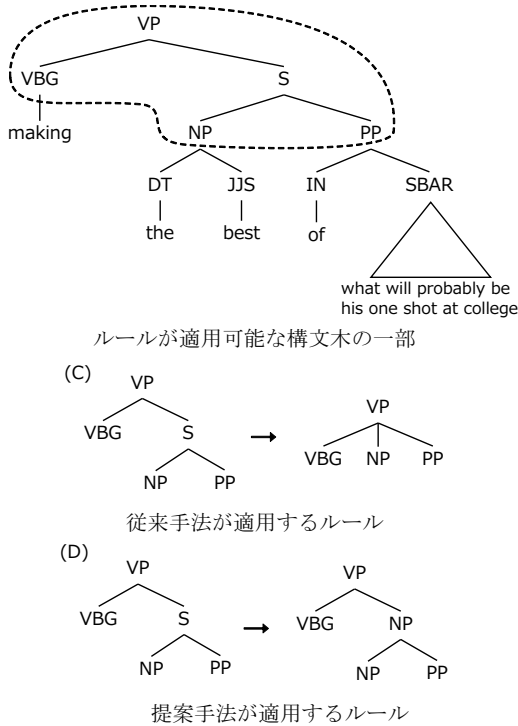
VP
VBG
S
making
NP
PP
DT
JJS
IN
SBAR
the
best
of
what will probably be his one shot at college

ルールが適用可能な構文木の一部

(C)
VP
VBG
S
NP
PP
→
VP
VBG
NP
PP

従来手法が適用するルール

(D)
VP
VBG
S
NP
PP
→
VP
VBG
NP
NP
PP

提案手法が適用するルール